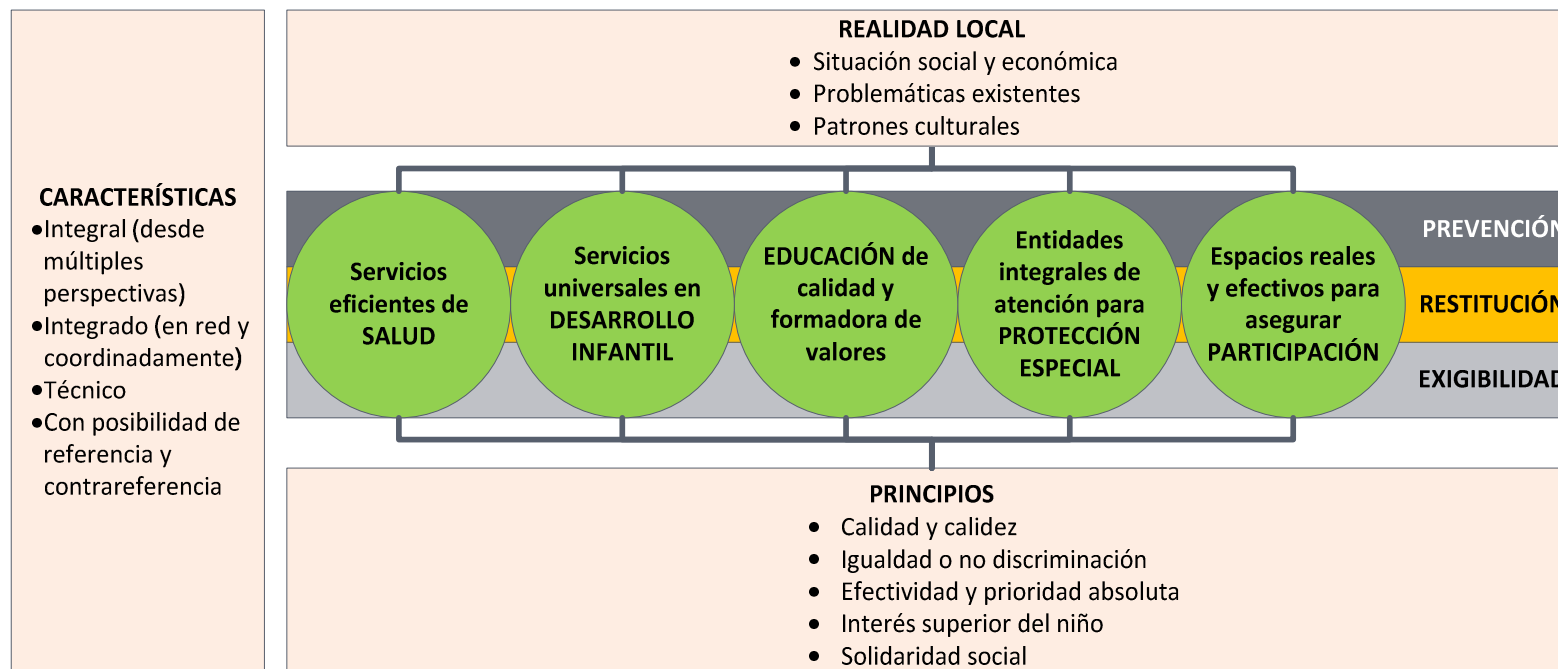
CARACTERÍSTICAS
•Integral (desde múltiples perspectivas)
•Integrado (en red y coordinadamente)
•Técnico
•Con posibilidad de referencia y contrareferencia

REALIDAD LOCAL
• Situación social y económica
• Problemáticas existentes
• Patrones culturales

Servicios eficientes de SALUD

Servicios universales en DESARROLLO INFANTIL

EDUCACIÓN de calidad y formadora de valores

Entidades integrales de atención para PROTECCIÓN ESPECIAL

Espacios reales y efectivos para asegurar PARTICIPACIÓN

PREVENCIÓN

RESTITUCIÓN

EXIGIBILIDAD

PRINCIPIOS
• Calidad y calidez
• Igualdad o no discriminación
• Efectividad y prioridad absoluta
• Interés superior del niño
• Solidaridad social